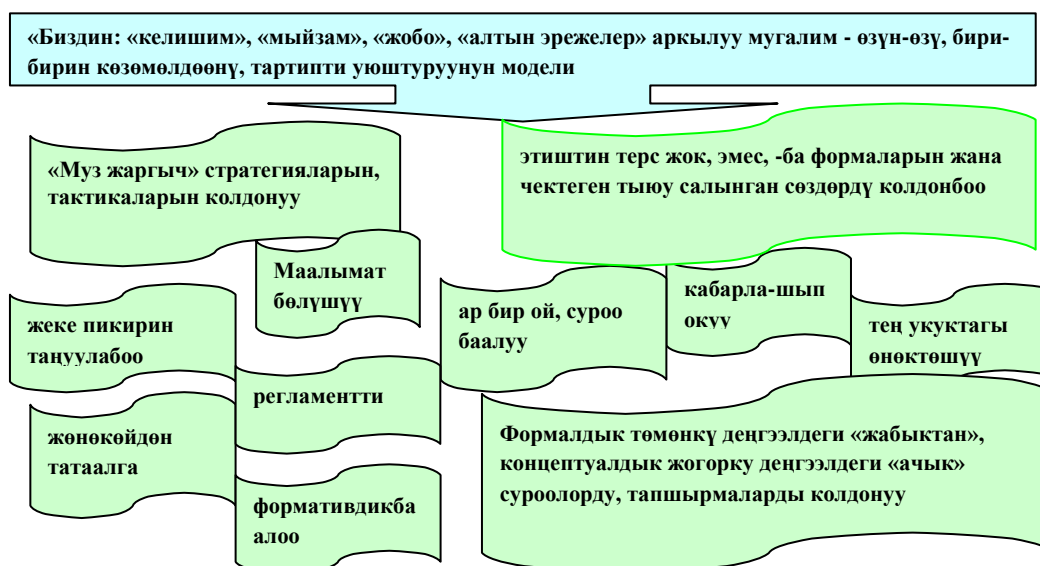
«Биздин: «келишим», «мыйзам», «жобо», «алтын эрежелер» аркылуу мугалим - өзүн-өзү, бирибирин көзөмөлдөөнү, тартипти уюштуруунун модели

«Муз жаргыч» стратегияларын, тактикаларын колдонуу

этиштин терс жок, эмес, -ба формаларын жана чектеген тыюу салынган сөздөрдү колдонбоо

Маалымат бөлүшүү

жеке пикирин таңуулабоо

ар бир ой, суроо баалуу

кабарла-шып окуу

тең укуктагы өнөктөшүү

регламентти

жөнөкөйдөн татаалга

Формалдык төмөнкү деңгээлдеги «жабыктан», концептуалдык жогорку деңгээлдеги «ачык» суроолорду, тапшырмаларды колдонуу

формативдикба алоо